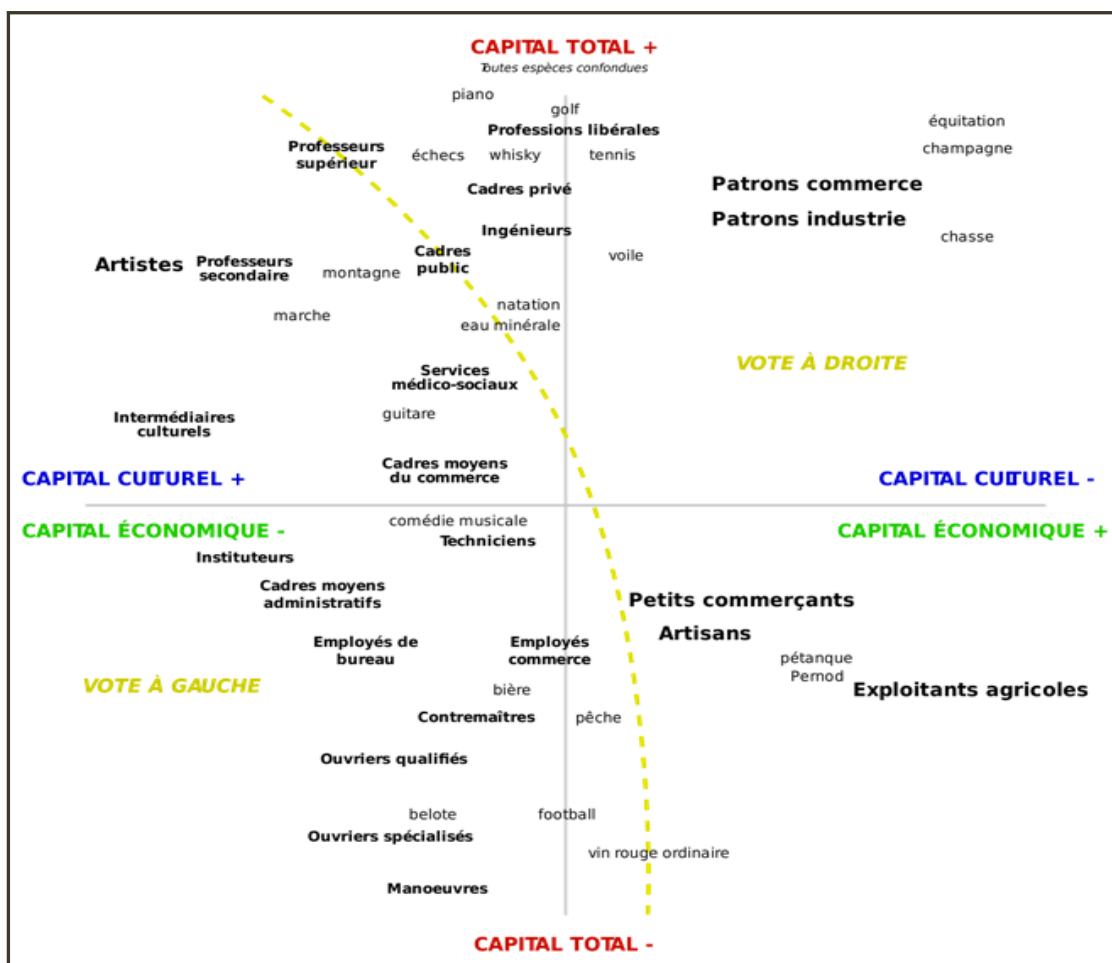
CAPITAL TOTAL +
Toutes espèces confondues

piano
golf
Professions libérales
équitation
champagne
Professeurs supérieur
échecs
whisky
tennis
Cadres privé
Patrons commerce
Patrons industrie
Ingénieurs
chasse
Artistes
Professeurs secondaire
montagne
Cadres public
voile
natation
marche
eau minérale
VOTE À DROITE
Services médico-sociaux
Intermédiaires culturels
guitare
Cadres moyens du commerce
CAPITAL CULTUREL +
CAPITAL CULTUREL -
CAPITAL ÉCONOMIQUE -
comédie musicale
CAPITAL ÉCONOMIQUE +
Techniciens
Instituteurs
Cadres moyens administratifs
Petits commerçants
Artisans
Employés de bureau
Employés commerce
pétanque
Pernod
VOTE À GAUCHE
Exploitants agricoles
bière
Contremaîtres
pêche
Ouvriers qualifiés
belote
football
Ouvriers spécialisés
vin rouge ordinaire
Manoeuvres
CAPITAL TOTAL -